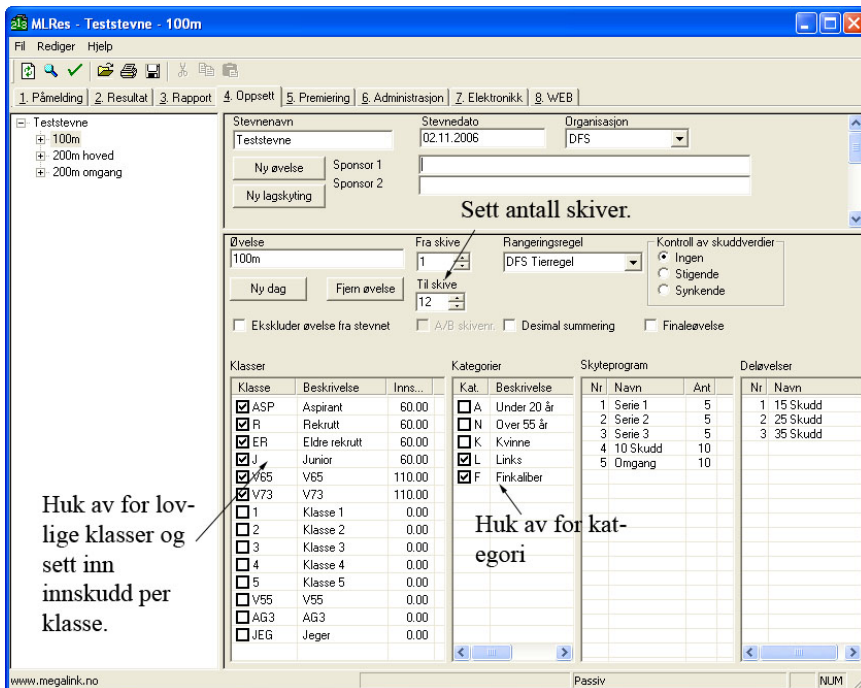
MLRes - Teststevne - 100m

Fil Rediger Hjelp

1. Påmelding | 2. Resultat | 3. Rapport | 4. Oppsett | 5. Premiering | 6. Administrasjon | 7. Elektronikk | 8. WEB

Teststevne
100m
200m hoved
200m omgang

Stevnenavn
Teststevne
Stevnedato
02.11.2006
Organisasjon
DFS

Ny øvelse
Ny lagskyting
Sponsor 1
Sponsor 2

Sett antall skiver.

Øvelse
100m
Fra skive
1
Til skive
12
Rangeringsregel
DFS Tierregel
Kontroll av skuddverdier
Ingen
Stigende
Synkende

Ny dag
Fjern øvelse

Ekskluder øvelse fra stevnet
A/B skivenr.
Desimal summering
Finaleøvelse

Klasser

| Klasse | Beskrivelse | Inns... |
|---|---|---|
| ASP | Aspirant | 60.00 |
| R | Rekrutt | 60.00 |
| ER | Eldre rekrutt | 60.00 |
| J | Junior | 60.00 |
| V65 | V65 | 110.00 |
| V73 | V73 | 110.00 |
| 1 | Klasse 1 | 0.00 |
| 2 | Klasse 2 | 0.00 |
| 3 | Klasse 3 | 0.00 |
| 4 | Klasse 4 | 0.00 |
| 5 | Klasse 5 | 0.00 |
| V55 | V55 | 0.00 |
| AG3 | AG3 | 0.00 |
| JEG | Jeger | 0.00 |

Kategorier

| Kat. | Beskrivelse |
|---|---|
| A | Under 20 år |
| N | Over 55 år |
| K | Kvinne |
| L | Links |
| F | Finkaliber |

Skyteprogram

| Nr | Navn | Ant |
|---|---|---|
| 1 | Serie 1 | 5 |
| 2 | Serie 2 | 5 |
| 3 | Serie 3 | 5 |
| 4 | 10 Skudd | 10 |
| 5 | Omgang | 10 |

Deløvelser

| Nr | Navn |
|---|---|
| 1 | 15 Skudd |
| 2 | 25 Skudd |
| 3 | 35 Skudd |

Huk av for lovlige klasser og sett inn innskudd per klasse.

Huk av for kategori

www.megalink.no
Passiv
NUM